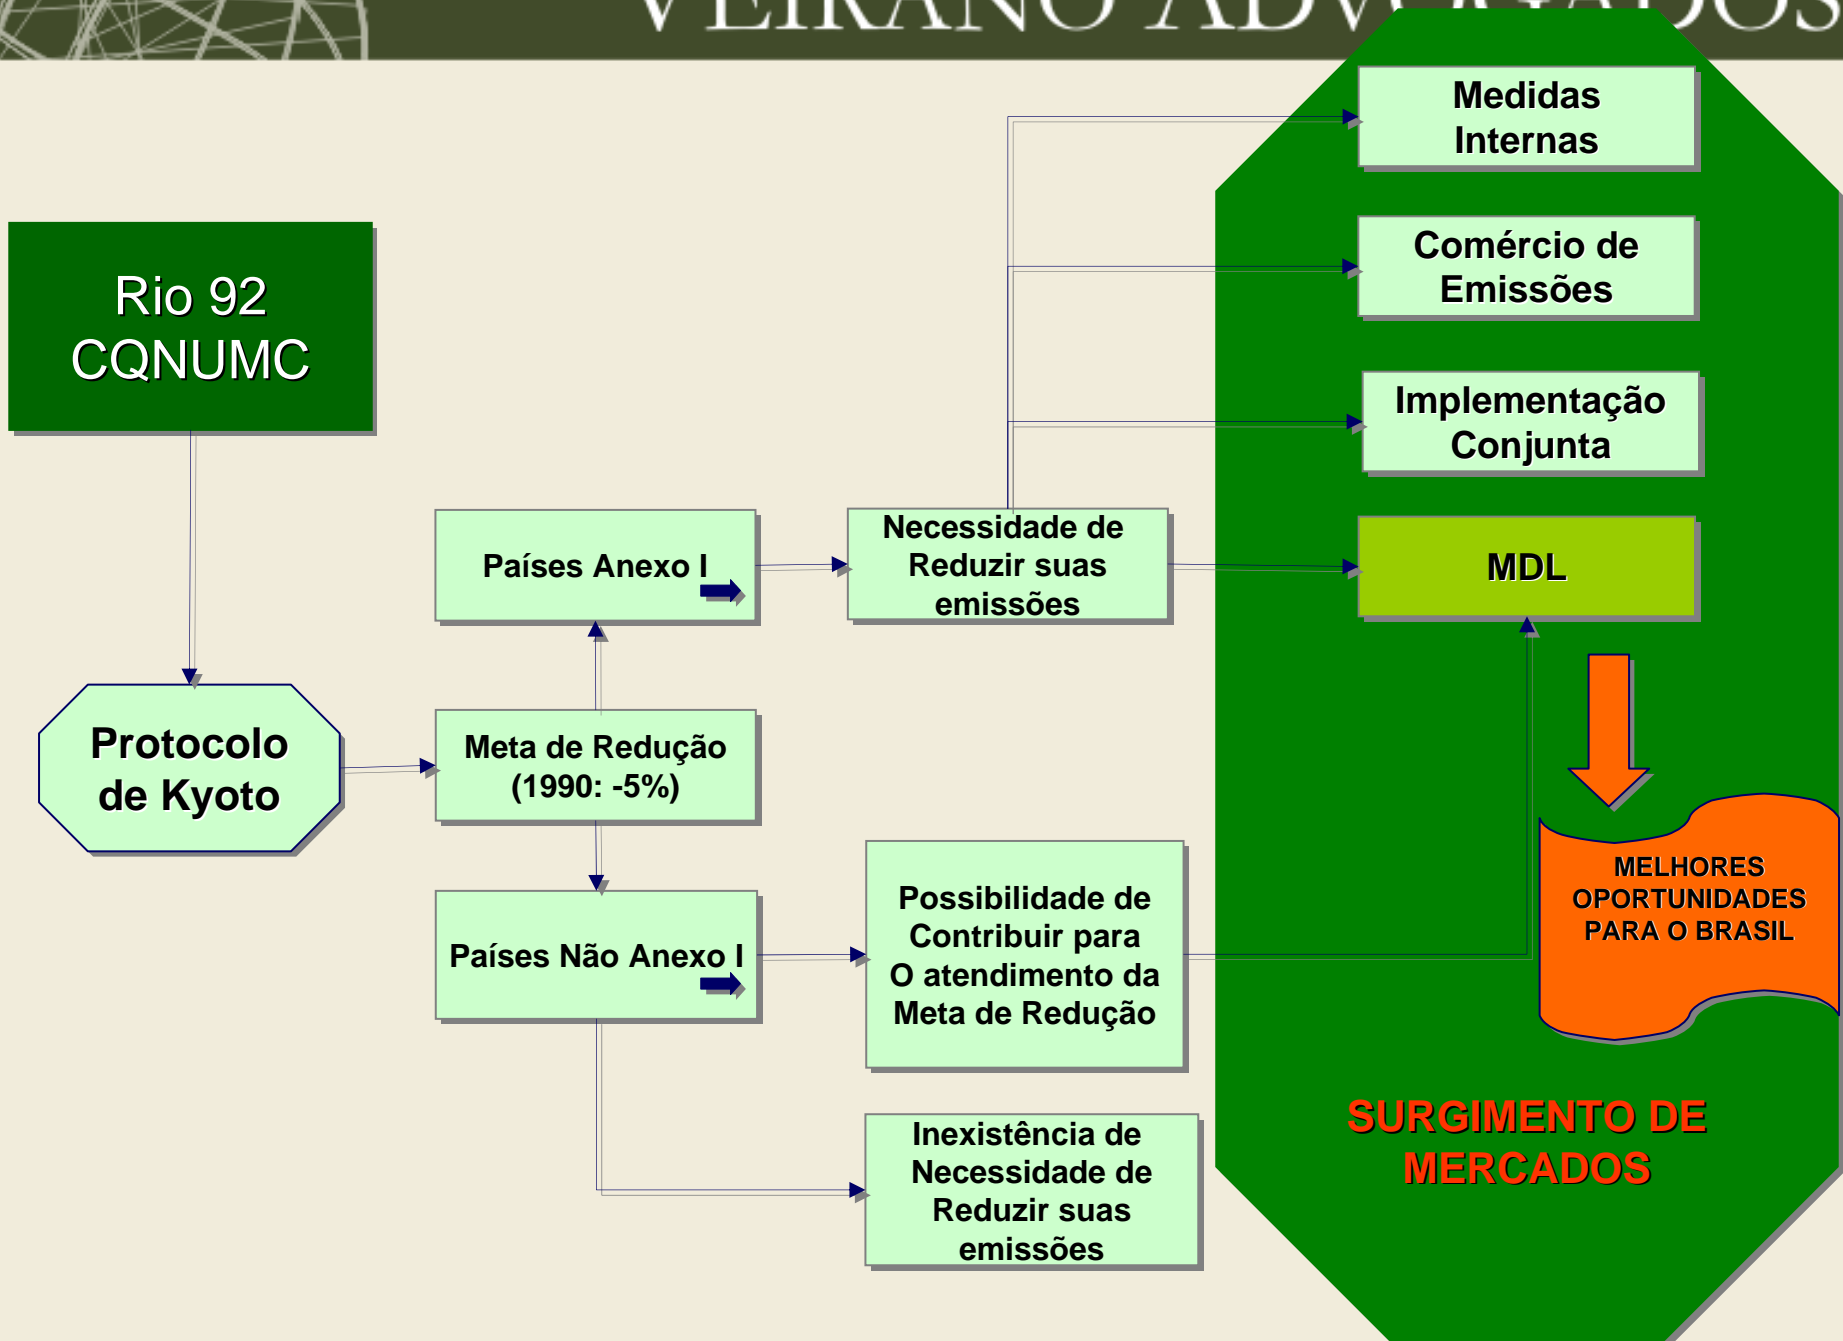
VEIRANO ADV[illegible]

Rio 92
CQNUMC

Protocolo de Kyoto

Meta de Redução (1990: -5%)

Países Anexo I

Países Não Anexo I

Necessidade de Reduzir suas emissões

Possibilidade de Contribuir para O atendimento da Meta de Redução

Inexistência de Necessidade de Reduzir suas emissões

Medidas Internas

Comércio de Emissões

Implementação Conjunta

MDL

MELHORES OPORTUNIDADES PARA O BRASIL

SURGIMENTO DE MERCADOS